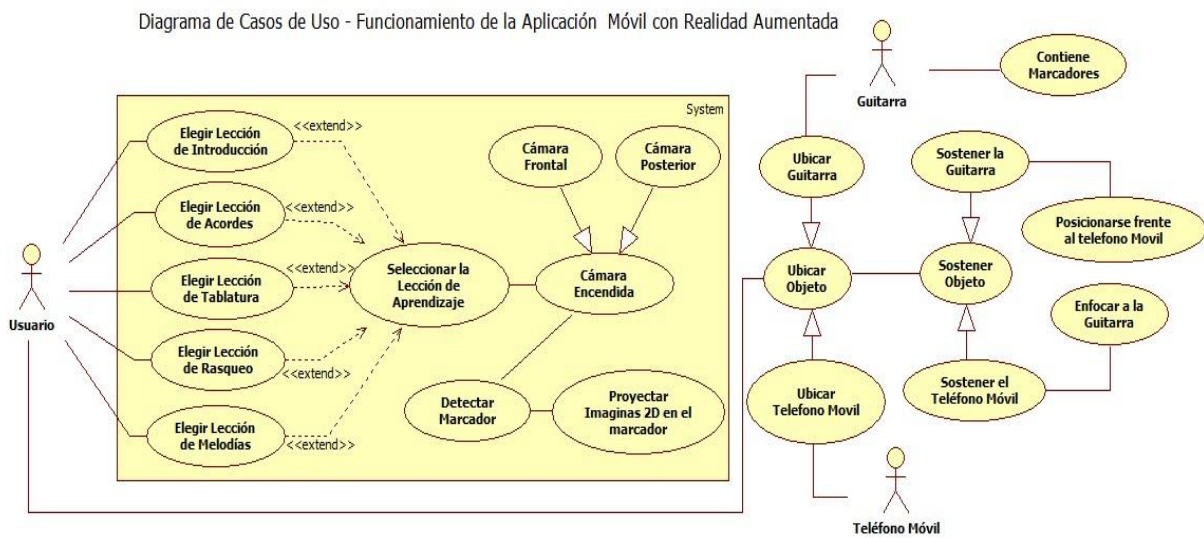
Diagrama de Casos de Uso - Funcionamiento de la Aplicación Móvil con Realidad Aumentada

System

Usuario

Elegir Lección de Introducción

<<extend>>

Elegir Lección de Acordes

<<extend>>

Elegir Lección de Tablatura

<<extend>>

Elegir Lección de Rasqueo

<<extend>>

Elegir Lección de Melodías

<<extend>>

Seleccionar la Lección de Aprendizaje

Cámara Frontal

Cámara Posterior

Cámara Encendida

Detectar Marcador

Proyectar Imaginas 2D en el marcador

Guitarra

Contiene Marcadores

Ubicar Guitarra

Ubicar Objeto

Ubicar Telefono Movil

Teléfono Móvil

Sostener la Guitarra

Posicionarse frente al telefono Movil

Sostener Objeto

Enfocar a la Guitarra

Sostener el Teléfono Móvil